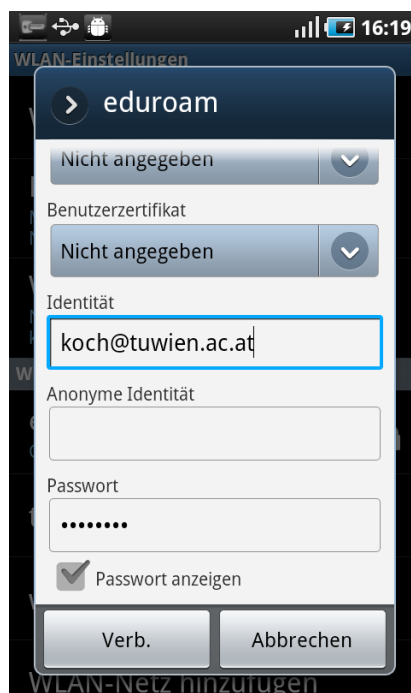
16:19

WLAN-Einstellungen

eduroam

Nicht angegeben

Benutzerzertifikat

Nicht angegeben

Identität

koch@tuwien.ac.at

Anonyme Identität

Passwort

••••••••

Passwort anzeigen

Verb.

Abbrechen

WLAN-Netz hinzufügen